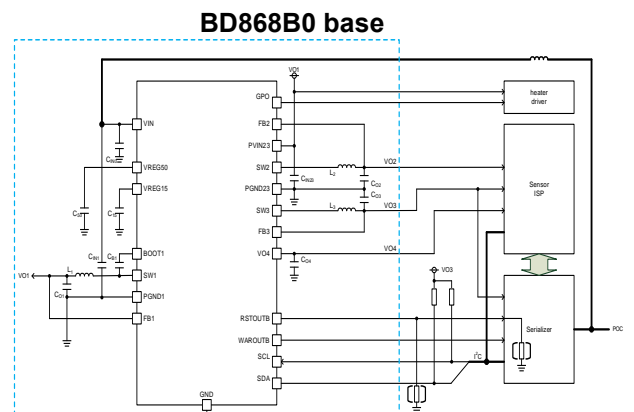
BD868B0 base

VO1

VIN
VREG50
VREG15
BOOT1
SW1
PGND1
FB1
GND
GPO
FB2
PVIN23
SW2
PGND23
SW3
FB3
VO4
RSTOUTB
WAROUTB
SCL
SDA

$C_{IN}$
$C_{50}$
$C_{15}$
$C_{IN1}$
$C_{B1}$
$L_1$
$C_{O1}$
$C_{IN23}$
$L_2$
$C_{O2}$
$C_{O3}$
$L_3$
$C_{O4}$

VO2
VO3
VO4
VO1
VO3

heater driver
Sensor ISP
Serializer
$I^2C$
POC